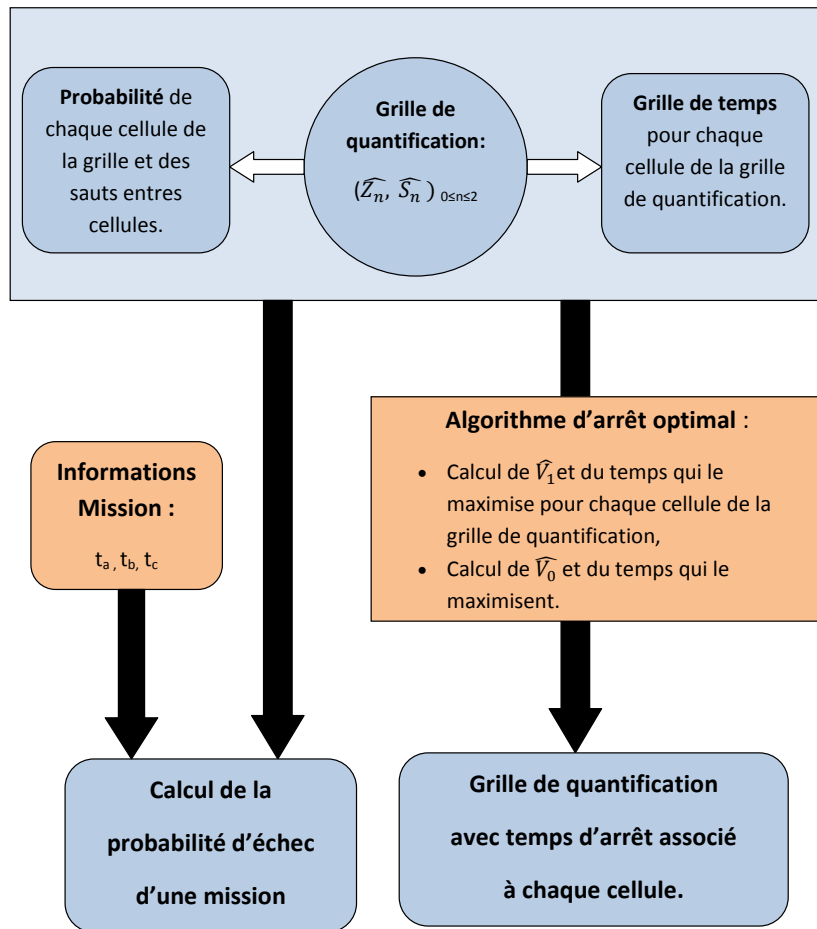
**Probabilité** de chaque cellule de la grille et des sauts entres cellules.

**Grille de quantification:**

$(\widehat{Z_n}, \widehat{S_n})_{0 \leq n \leq 2}$

**Grille de temps** pour chaque cellule de la grille de quantification.

**Algorithme d'arrêt optimal** :

- Calcul de $\widehat{V_1}$ et du temps qui le maximise pour chaque cellule de la grille de quantification,
- Calcul de $\widehat{V_0}$ et du temps qui le maximisent.

**Informations Mission :**

$t_a, t_b, t_c$

**Calcul de la probabilité d'échec d'une mission**

**Grille de quantification avec temps d'arrêt associé à chaque cellule.**